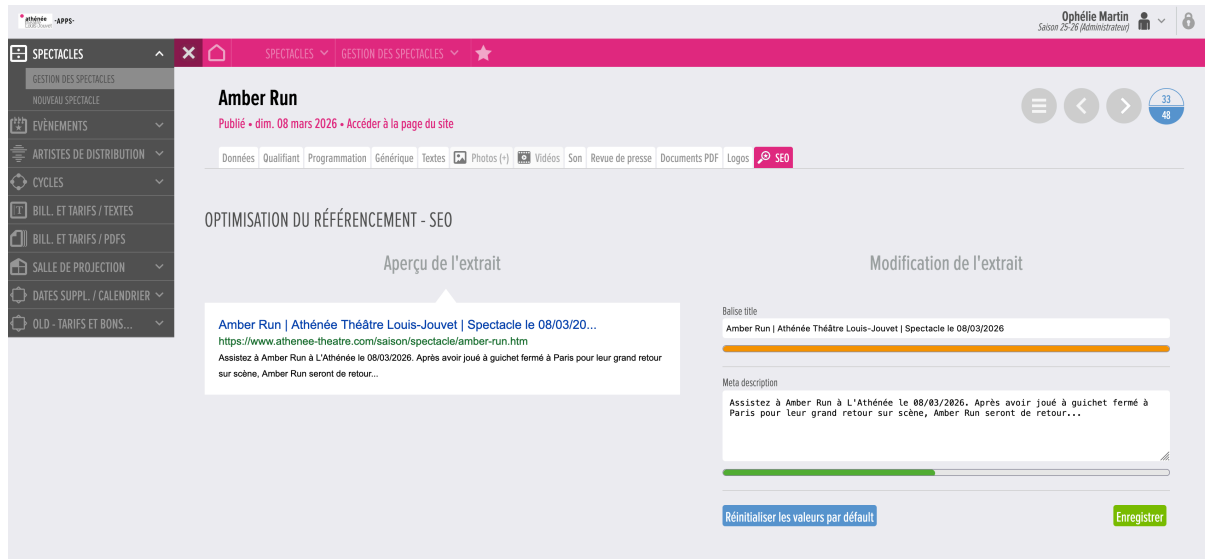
athénée -APPS-

Ophélie Martin
Saison 25-26 (Administrateur)

SPECTACLES
GESTION DES SPECTACLES
NOUVEAU SPECTACLE
EVÈNEMENTS
ARTISTES DE DISTRIBUTION
CYCLES
BILL. ET TARIFS / TEXTES
BILL. ET TARIFS / PDFS
SALLE DE PROJECTION
DATES SUPPL. / CALENDRIER
OLD - TARIFS ET BONS...

SPECTACLES GESTION DES SPECTACLES

Amber Run
Publié • dim. 08 mars 2026 • Accéder à la page du site

33
48

Données Qualifiant Programmation Générique Textes Photos (+) Vidéos Son Revue de presse Documents PDF Logos SEO

OPTIMISATION DU RÉFÉRENCEMENT - SEO

Aperçu de l'extrait

Amber Run | Athénée Théâtre Louis-Jouvet | Spectacle le 08/03/20...
https://www.athenee-theatre.com/saison/spectacle/amber-run.htm
Assistez à Amber Run à L'Athénée le 08/03/2026. Après avoir joué à guichet fermé à Paris pour leur grand retour sur scène, Amber Run seront de retour...

Modification de l'extrait

Balise title
Amber Run | Athénée Théâtre Louis-Jouvet | Spectacle le 08/03/2026

Meta description
Assistez à Amber Run à L'Athénée le 08/03/2026. Après avoir joué à guichet fermé à Paris pour leur grand retour sur scène, Amber Run seront de retour...

Réinitialiser les valeurs par défaut
Enregistrer